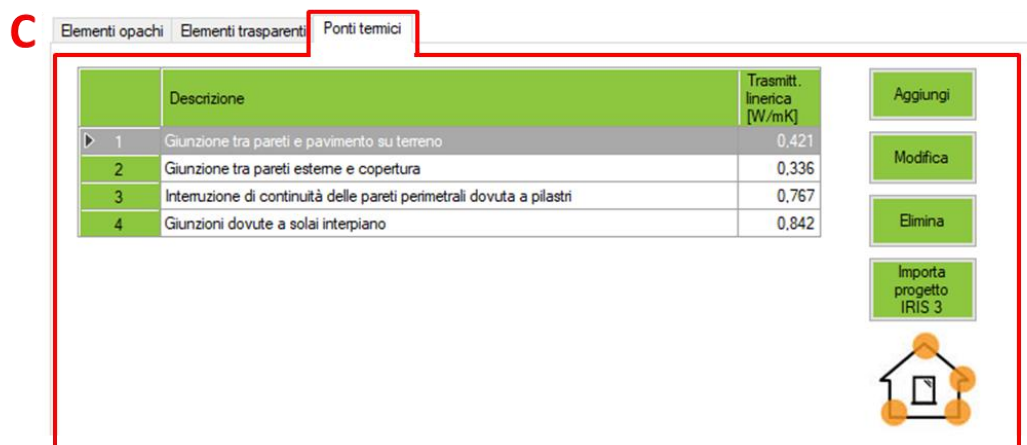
C

Elementi opachi | Elementi trasparenti | Ponti termici

| | Descrizione | Trasmitt. linerica [W/mK] |
|---|---|---|
| 1 | Giunzione tra pareti e pavimento su terreno | 0,421 |
| 2 | Giunzione tra pareti esterne e copertura | 0,336 |
| 3 | Interruzione di continuità delle pareti perimetrali dovuta a pilastri | 0,767 |
| 4 | Giunzioni dovute a solai interpiano | 0,842 |

Aggiungi

Modifica

Elimina

Importa progetto IRIS 3